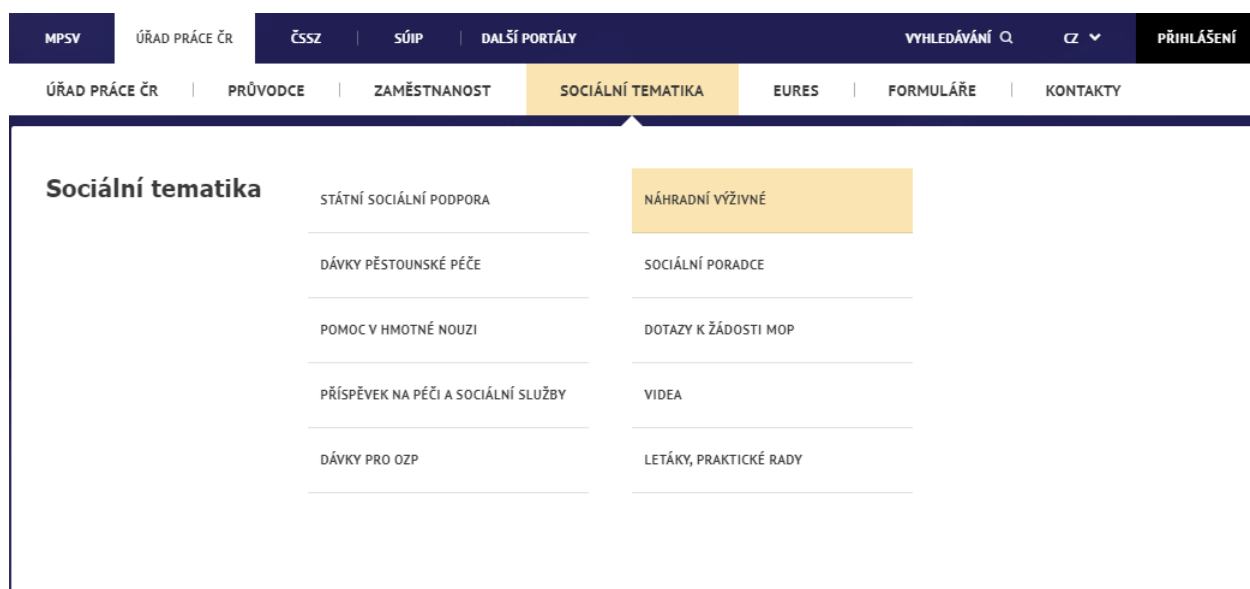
MPSV | ÚŘAD PRÁCE ČR | ČSSZ | SÚIP | DALŠÍ PORTÁLY | VYHLEDÁVÁNÍ | CZ | PŘIHLÁŠENÍ

ÚŘAD PRÁCE ČR | PRŮVODCE | ZAMĚSTNANOST | SOCIÁLNÍ TEMATIKA | EURES | FORMULÁŘE | KONTAKTY

Sociální tematika

STÁTNÍ SOCIÁLNÍ PODPORA

DÁVKY PĚSTOUNSKÉ PÉČE

POMOC V HMOTNÉ NOUZI

PŘÍSPĚVEK NA PÉČI A SOCIÁLNÍ SLUŽBY

DÁVKY PRO OZP

NÁHRADNÍ VÝŽIVNÉ

SOCIÁLNÍ PORADCE

DOTAZY K ŽÁDOSTI MOP

VIDEA

LETÁKY, PRAKTICKÉ RADY